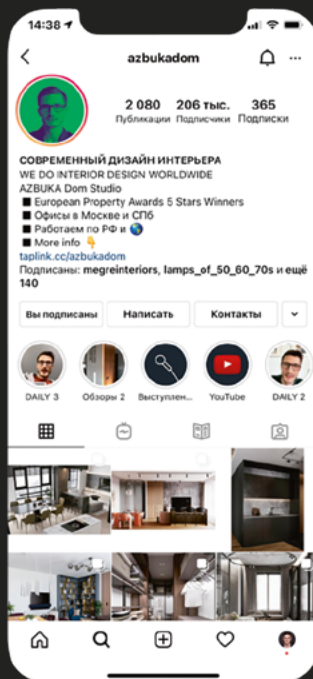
14:38
azbukadom
2 080
Публикации
206 тыс.
Подписчики
365
Подписки
СОВРЕМЕННЫЙ ДИЗАЙН ИНТЕРЬЕРА
WE DO INTERIOR DESIGN WORLDWIDE
AZBUKA Dom Studio
■ European Property Awards 5 Stars Winners
■ Офисы в Москве и СПб
■ Работаем по РФ и 🌏
■ More info 👇
taplink.cc/azbukadom
Подписаны: megreinteriors, lamps_of_50_60_70s и ещё 140
Вы подписаны
Написать
Контакты
DAILY 3
Обзоры 2
Выступлен...
YouTube
DAILY 2